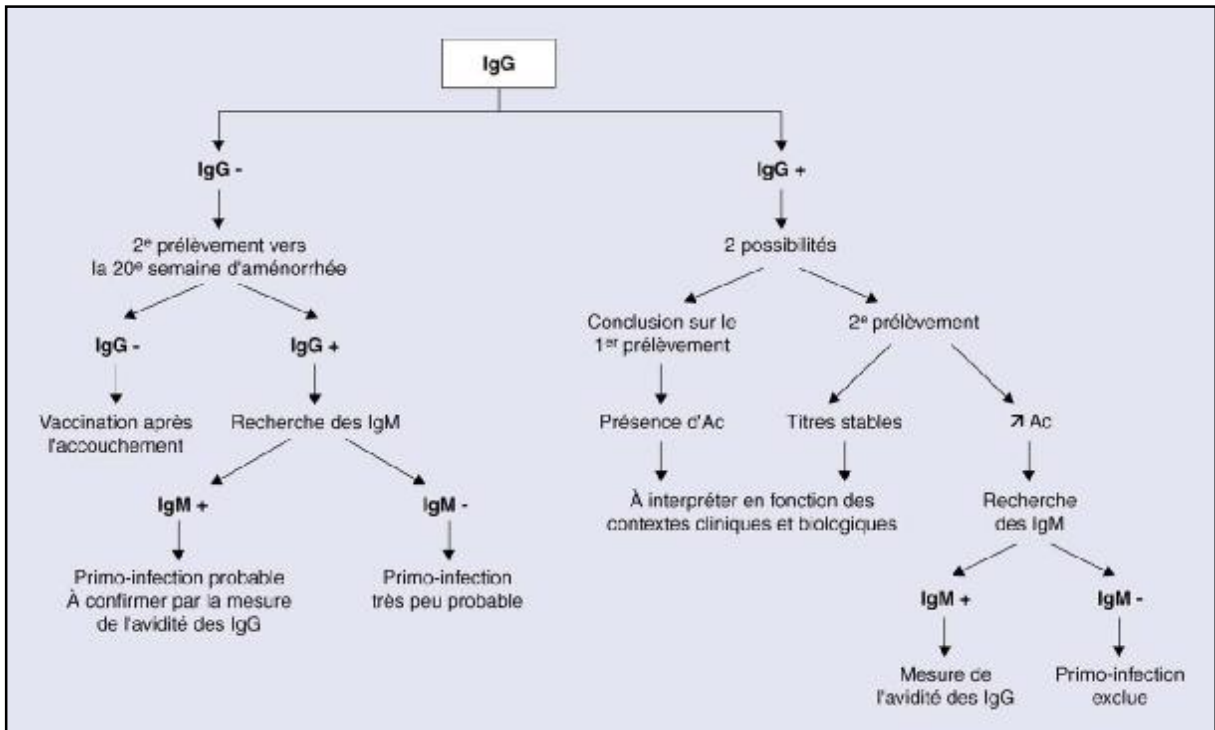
IgG

IgG -

2$^{e}$ prélèvement vers la 20$^{e}$ semaine d'aménorrhée

IgG -

Vaccination après l'accouchement

IgG +

Recherche des IgM

IgM +

Primo-infection probable À confirmer par la mesure de l'avidité des IgG

IgM -

Primo-infection très peu probable

IgG +

2 possibilités

Conclusion sur le 1$^{er}$ prélèvement

Présence d'Ac

2$^{e}$ prélèvement

Titres stables

À interpréter en fonction des contextes cliniques et biologiques

↗ Ac

Recherche des IgM

IgM +

Mesure de l'avidité des IgG

IgM -

Primo-infection exclue